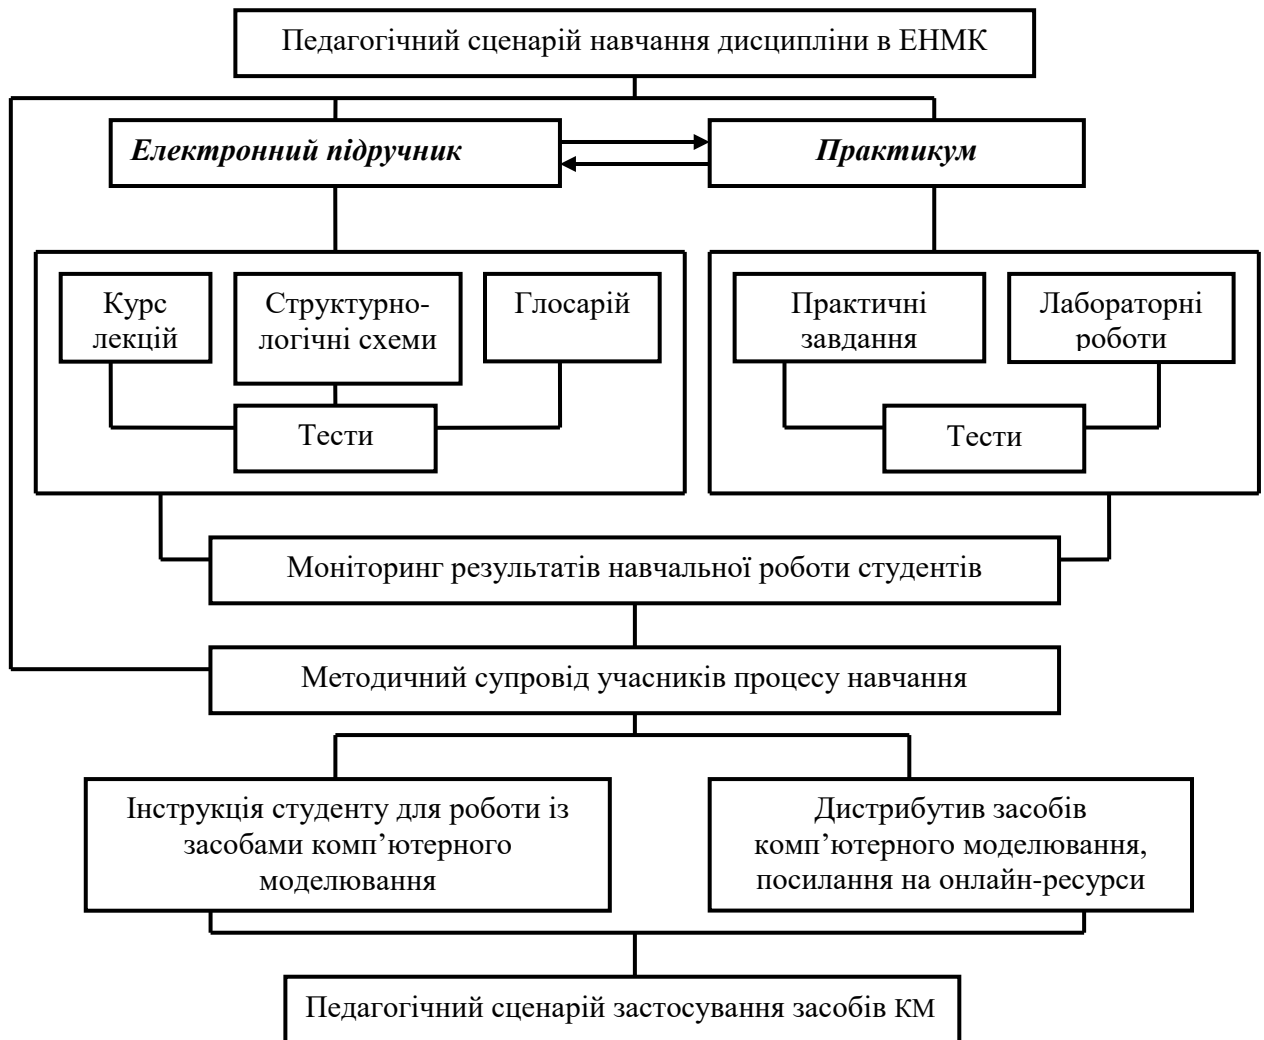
Педагогічний сценарій навчання дисципліни в ЕНМК

Електронний підручник

Практикум

Курс лекцій

Структурно-логічні схеми

Глосарій

Тести

Практичні завдання

Лабораторні роботи

Тести

Моніторинг результатів навчальної роботи студентів

Методичний супровід учасників процесу навчання

Інструкція студенту для роботи із засобами комп'ютерного моделювання

Дистрибутив засобів комп'ютерного моделювання, посилання на онлайн-ресурси

Педагогічний сценарій застосування засобів КМ